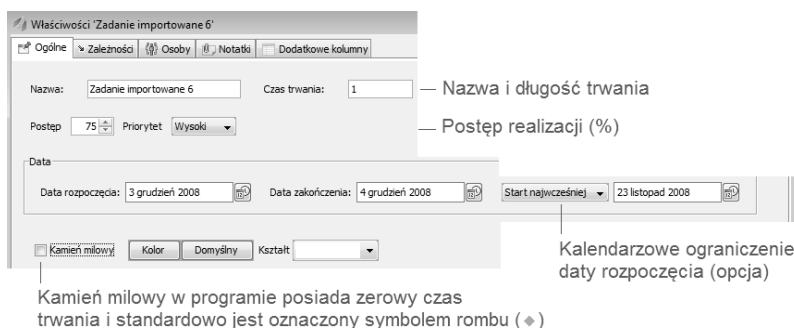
Właściwości 'Zadanie importowane 6'

Ogólne | Zależności | Osoby | Notatki | Dodatkowe kolumny

Nazwa: Zadanie importowane 6 Czas trwania: 1

— Nazwa i długość trwania

Postęp 75 Priorytet Wysoki

— Postęp realizacji (%)

Data

Data rozpoczęcia: 3 grudzień 2008 Data zakończenia: 4 grudzień 2008 Start najwcześniej 23 listopad 2008

Kamień milowy Kolor Domyślny Kształt

Kalendarzowe ograniczenie daty rozpoczęcia (opcja)

Kamień milowy w programie posiada zerowy czas trwania i standardowo jest oznaczony symbolem rombu (◆)